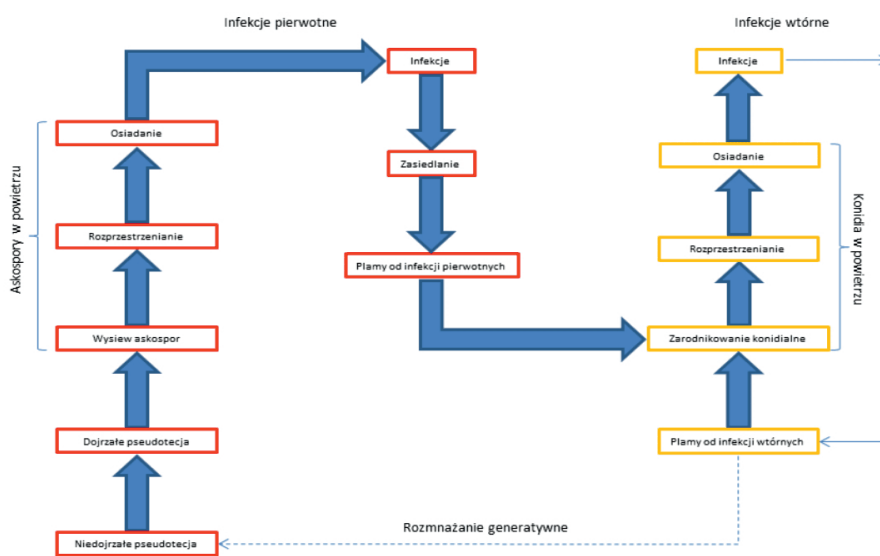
Infekcje pierwotne

Infekcje wtórne

Askospory w powietrzu

Osiadanie

Rozprzestrzenianie

Wysiew askospor

Dojrzałe pseudotecja

Niedojrzałe pseudotecja

Infekcje

Zasiedlanie

Plamy od infekcji pierwotnych

Infekcje

Osiadanie

Rozprzestrzenianie

Zarodnikowanie konidialne

Plamy od infekcji wtórnych

Konidia w powietrzu

Rozmnażanie generatywne